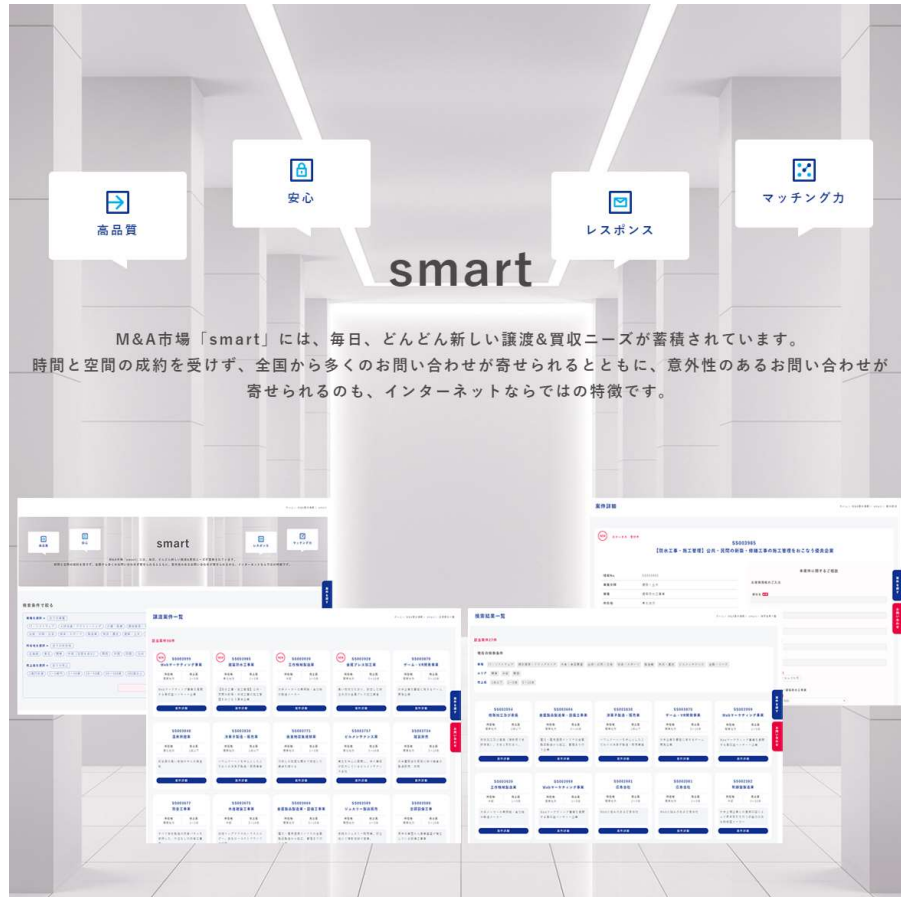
高品質

安心

レスポンス

マッチング力

smart

M&A市場「smart」には、毎日、どんどん新しい譲渡&買収ニーズが蓄積されています。
時間と空間の成約を受けず、全国から多くのお問い合わせが寄せられるとともに、意外性のあるお問い合わせが寄せられるのも、インターネットならではの特徴です。

smart

高品質

安心

レスポンス

マッチング力

譲渡案件を絞る

譲渡案件一覧

Webマーケティング事業

建設作業工事業

工作機械製造業

金属プレス加工業

ゲーム・IT開発事業

案件詳細

S5003965

【防水工事・施工管理】公共・民間の新築・修繕工事の施工管理をおこなう優良企業

買収ニーズ一覧

Webマーケティング事業

ゲーム・IT開発事業

工作機械製造業

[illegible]